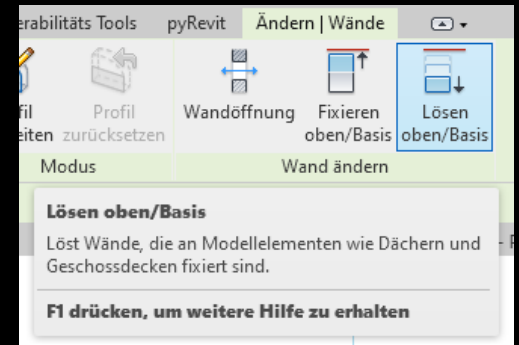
erabilitäts Tools pyRevit Ändern | Wände

fil eiten

Profil zurücksetzen

Modus

Wandöffnung

Fixieren oben/Basis

Lösen oben/Basis

Wand ändern

Lösen oben/Basis

Löst Wände, die an Modellelementen wie Dächern und Geschossdecken fixiert sind.

F1 drücken, um weitere Hilfe zu erhalten